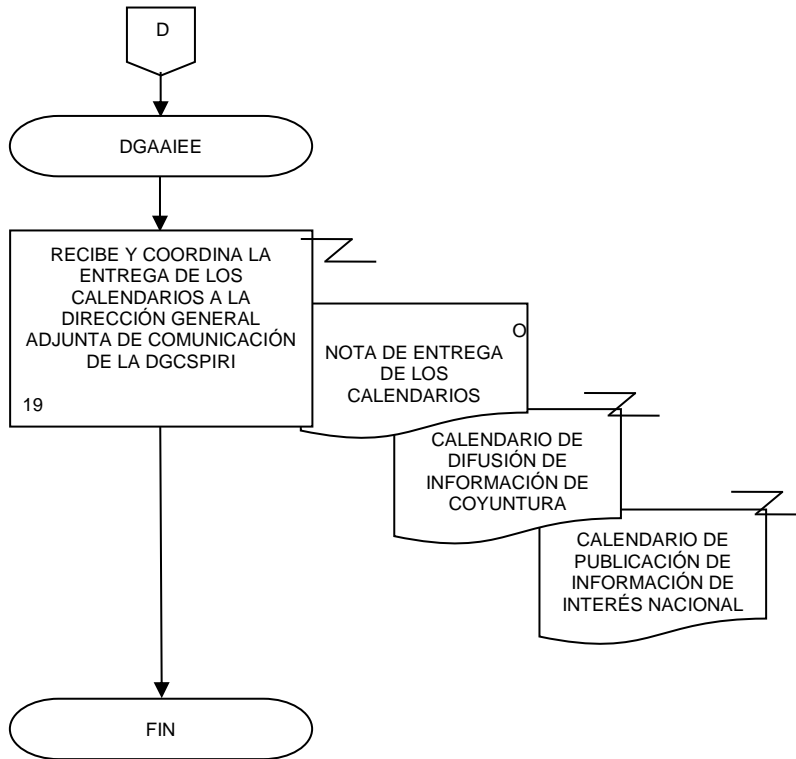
D

DGAAIEE

RECIBE Y COORDINA LA ENTREGA DE LOS CALENDARIOS A LA DIRECCIÓN GENERAL ADJUNTA DE COMUNICACIÓN DE LA DGCSPIRI

19

O

NOTA DE ENTREGA DE LOS CALENDARIOS

CALENDARIO DE DIFUSIÓN DE INFORMACIÓN DE COYUNTURA

CALENDARIO DE PUBLICACIÓN DE INFORMACIÓN DE INTERÉS NACIONAL

FIN